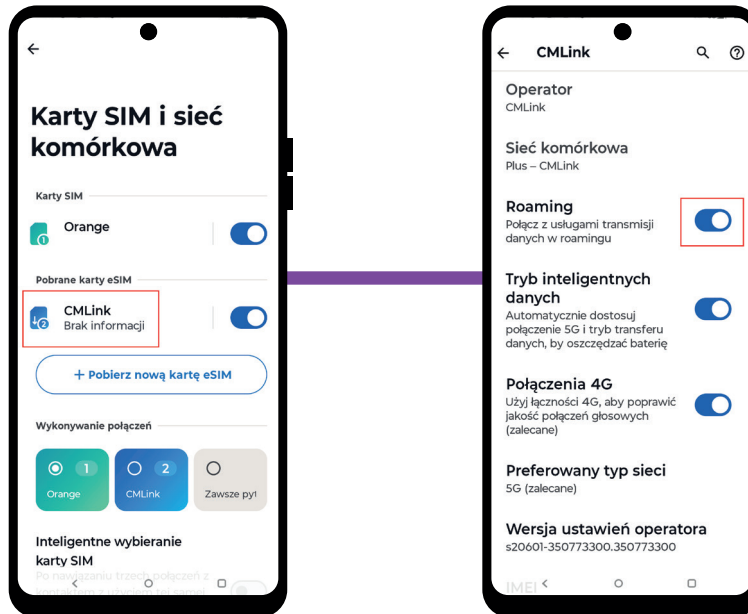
Karty SIM i sieć komórkowa

Karty SIM

Orange

Pobrane karty eSIM

CMLink
Brak informacji

+ Pobierz nową kartę eSIM

Wykonywanie połączeń

1
Orange

2
CMLink

Zawsze py

Inteligentne wybieranie karty SIM
Po nawiązaniu trzech połączeń z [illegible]

CMLink

Operator
CMLink

Sieć komórkowa
Plus – CMLink

Roaming
Połącz z usługami transmisji danych w roamingu

Tryb inteligentnych danych
Automatycznie dostosuj połączenie 5G i tryb transferu danych, by oszczędzać baterię

Połączenia 4G
Użyj łączności 4G, aby poprawić jakość połączeń głosowych (zalecane)

Preferowany typ sieci
5G (zalecane)

Wersja ustawień operatora
s20601-350773300.350773300

IMEI